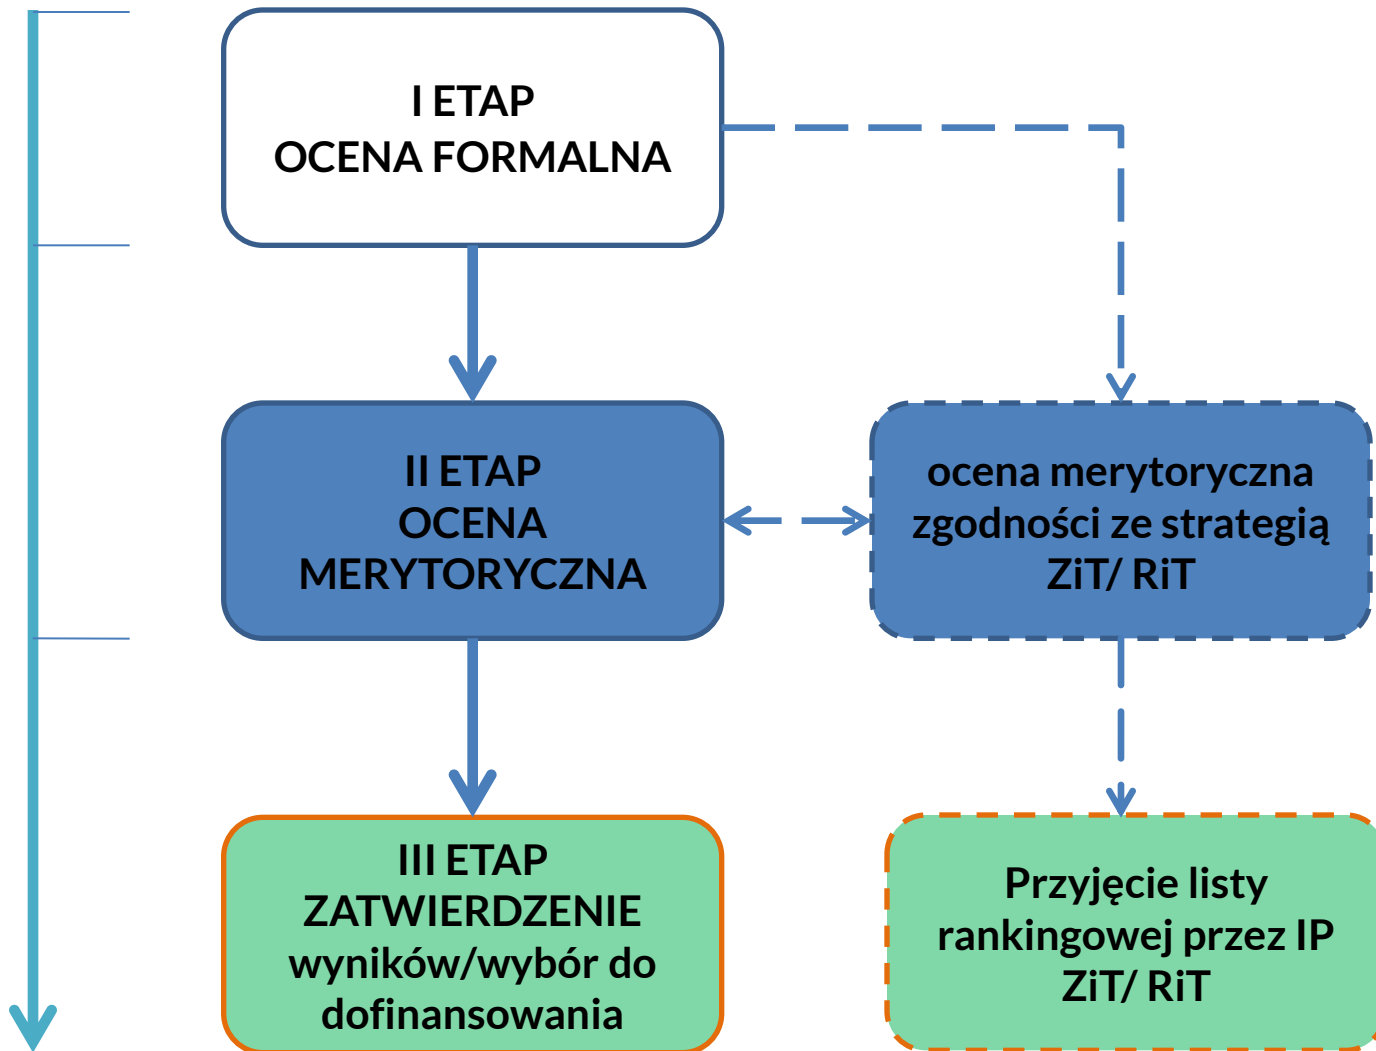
I ETAP
OCENA FORMALNA

II ETAP
OCENA
MERYTORYCZNA

ocena merytoryczna
zgodności ze strategią
ZiT/ RiT

III ETAP
ZATWIERDZENIE
wyników/wybór do
dofinansowania

Przyjęcie listy
rankingowej przez IP
ZiT/ RiT